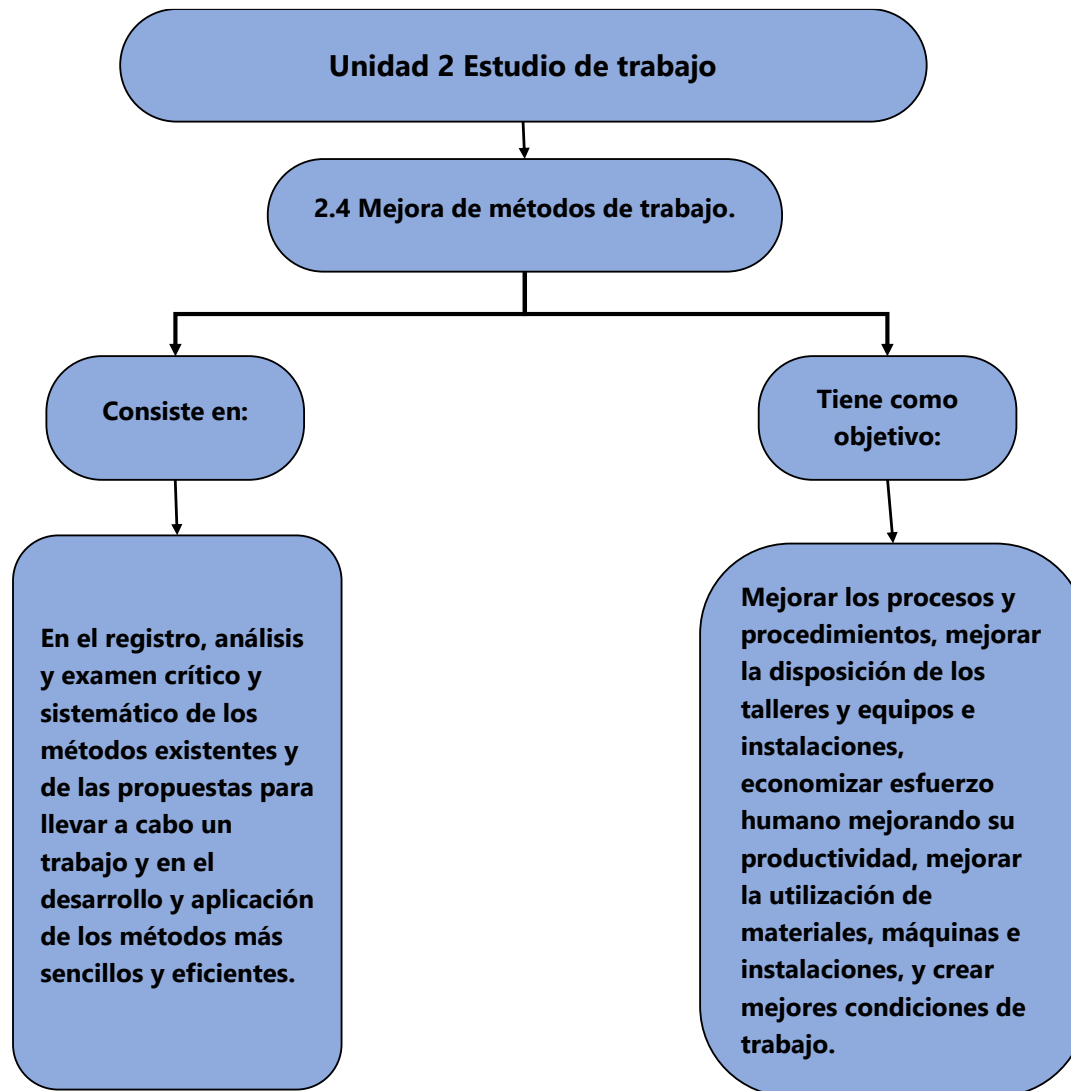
Unidad 2 Estudio de trabajo

2.4 Mejora de métodos de trabajo.

Consiste en:

En el registro, análisis y examen crítico y sistemático de los métodos existentes y de las propuestas para llevar a cabo un trabajo y en el desarrollo y aplicación de los métodos más sencillos y eficientes.

Tiene como objetivo:

Mejorar los procesos y procedimientos, mejorar la disposición de los talleres y equipos e instalaciones, economizar esfuerzo humano mejorando su productividad, mejorar la utilización de materiales, máquinas e instalaciones, y crear mejores condiciones de trabajo.